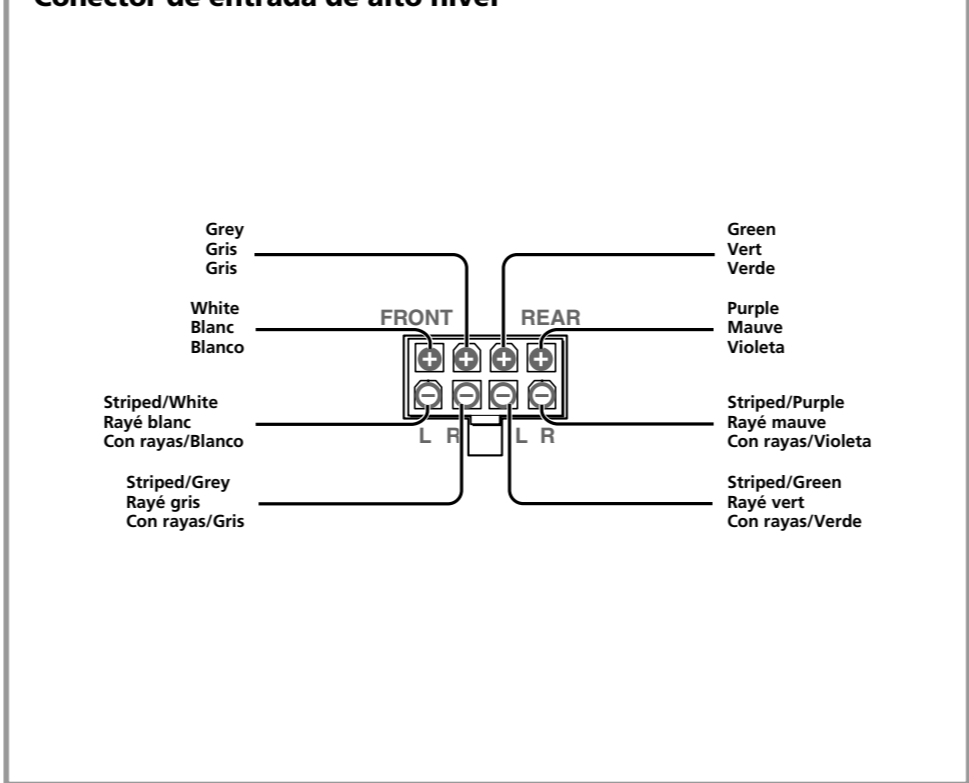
Conector de entrada de alto nivel

Grey
Gris
Gris

Green
Vert
Verde

White
Blanc
Blanco

FRONT

REAR

Purple
Mauve
Violeta

Striped/White
Rayé blanc
Con rayas/Blanco

L R L R

Striped/Purple
Rayé mauve
Con rayas/Violeta

Striped/Grey
Rayé gris
Con rayas/Gris

Striped/Green
Rayé vert
Con rayas/Verde